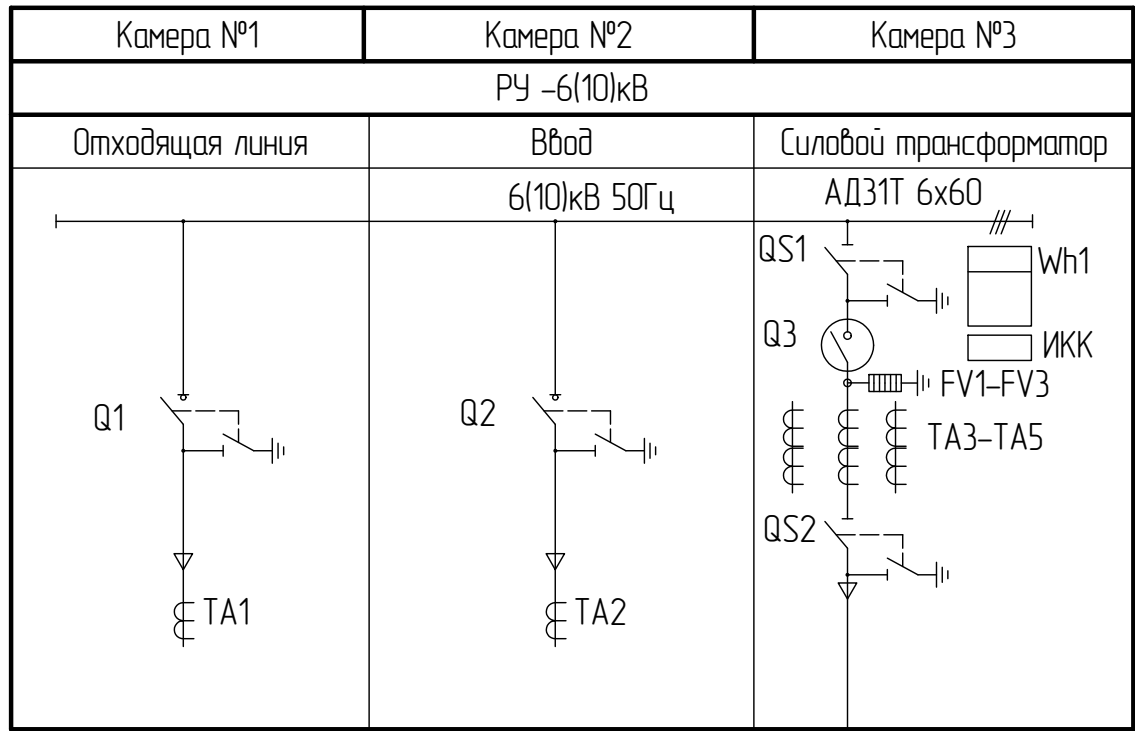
| Камера №1 | Камера №2 | Камера №3 |
|---|---|---|
| РУ –6(10)кВ | | |
| Отходящая линия | Ввод | Силовой трансформатор |
| | 6(10)кВ 50Гц | АД31Т 6х60 |

Q1
TA1

Q2
TA2

QS1
Wh1
Q3
ИКК
FV1–FV3
TA3–TA5
QS2